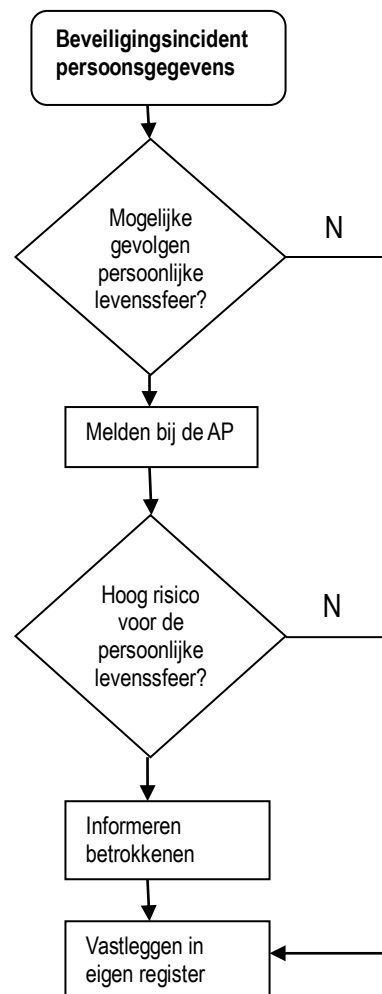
Beveiligingsincident persoonsgegevens

Mogelijke gevolgen persoonlijke levenssfeer?

N

Melden bij de AP

Hoog risico voor de persoonlijke levenssfeer?

N

Informeren betrokkenen

Vastleggen in eigen register